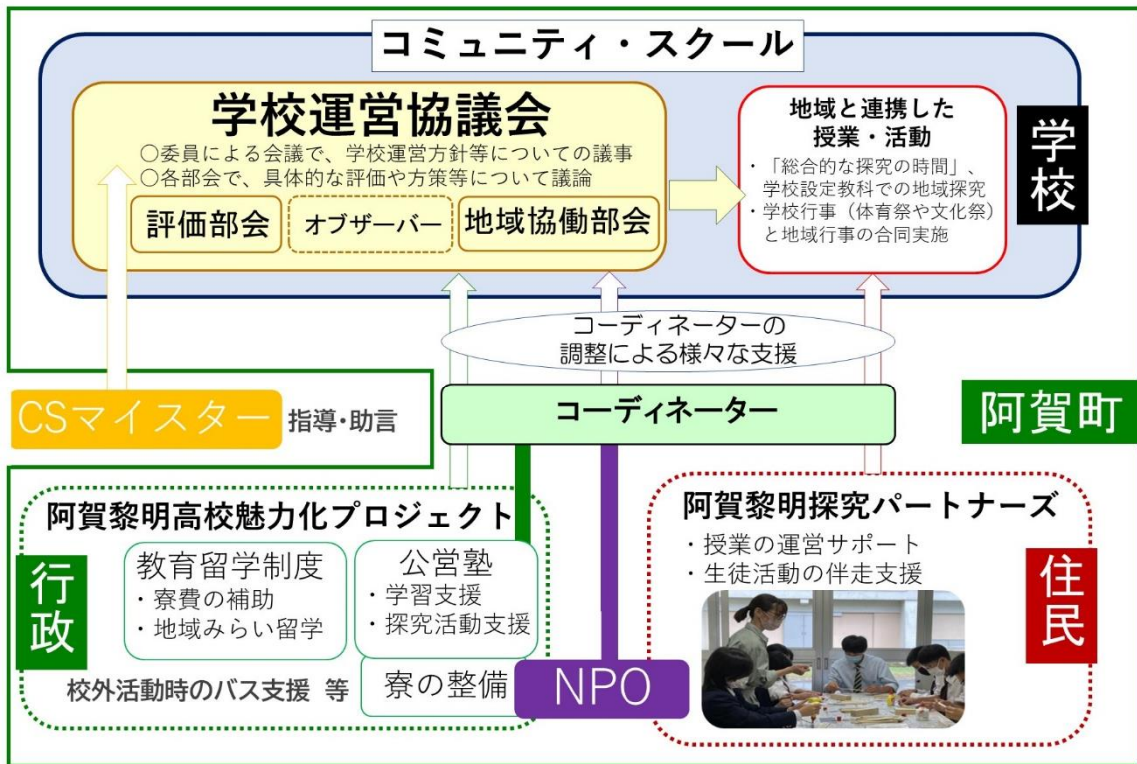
コミュニティ・スクール

学校運営協議会
○委員による会議で、学校運営方針等についての議事
○各部会で、具体的な評価や方策等について議論
評価部会
オブザーバー
地域協働部会

地域と連携した授業・活動
・「総合的な探究の時間」、学校設定教科での地域探究
・学校行事（体育祭や文化祭）と地域行事の合同実施

学校

コーディネーターの調整による様々な支援

CSマイスター 指導・助言

コーディネーター

阿賀町

阿賀黎明高校魅力化プロジェクト
教育留学制度
・寮費の補助
・地域みらい留学
公営塾
・学習支援
・探究活動支援
寮の整備
校外活動時のバス支援 等

行政

NPO

阿賀黎明探究パートナーズ
・授業の運営サポート
・生徒活動の伴走支援

住民